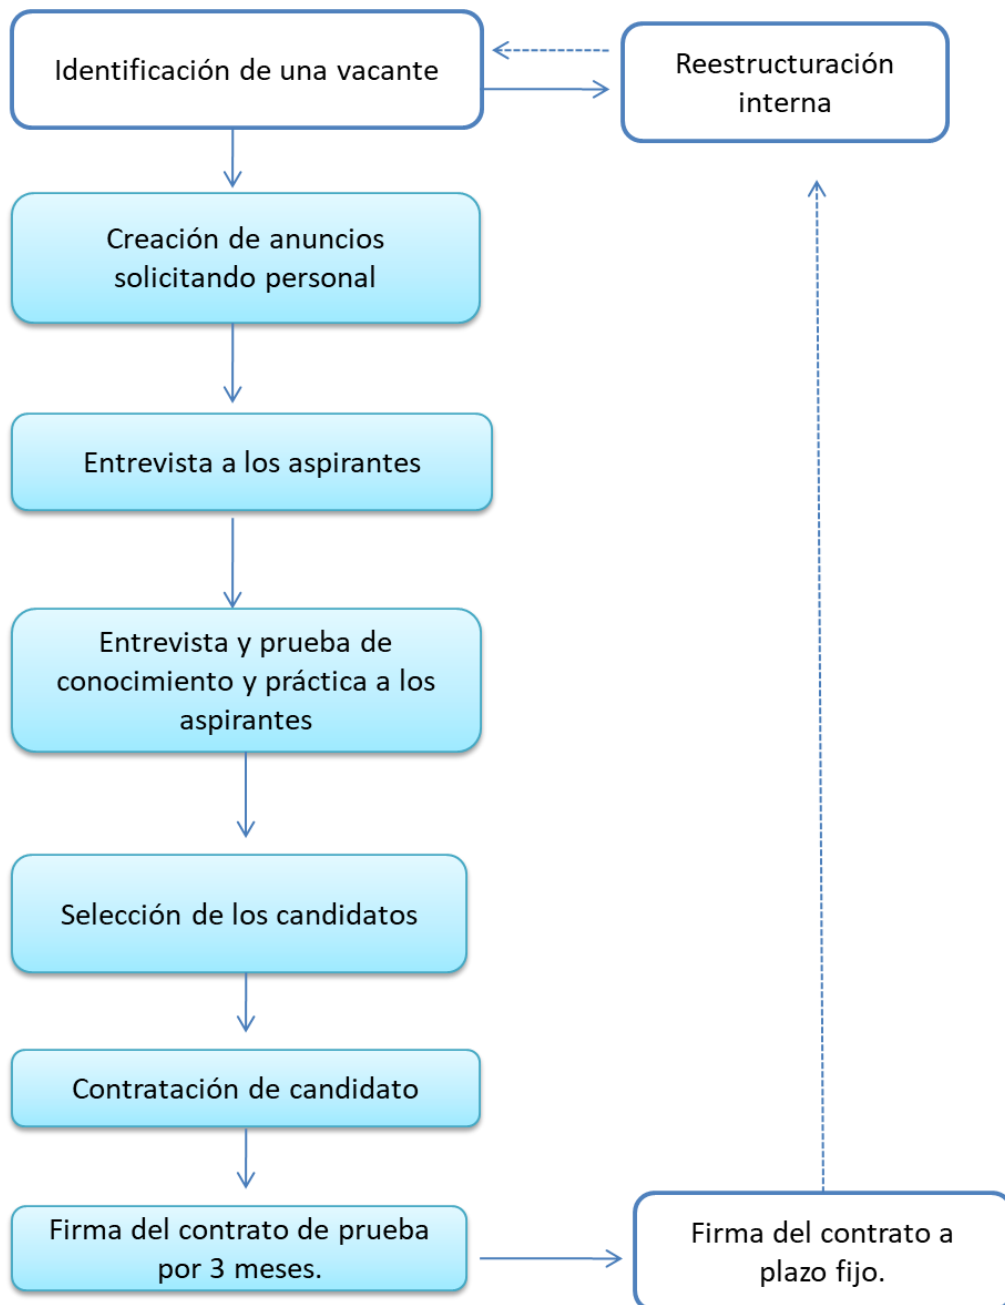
Identificación de una vacante

Reestructuración interna

Creación de anuncios solicitando personal

Entrevista a los aspirantes

Entrevista y prueba de conocimiento y práctica a los aspirantes

Selección de los candidatos

Contratación de candidato

Firma del contrato de prueba por 3 meses.

Firma del contrato a plazo fijo.